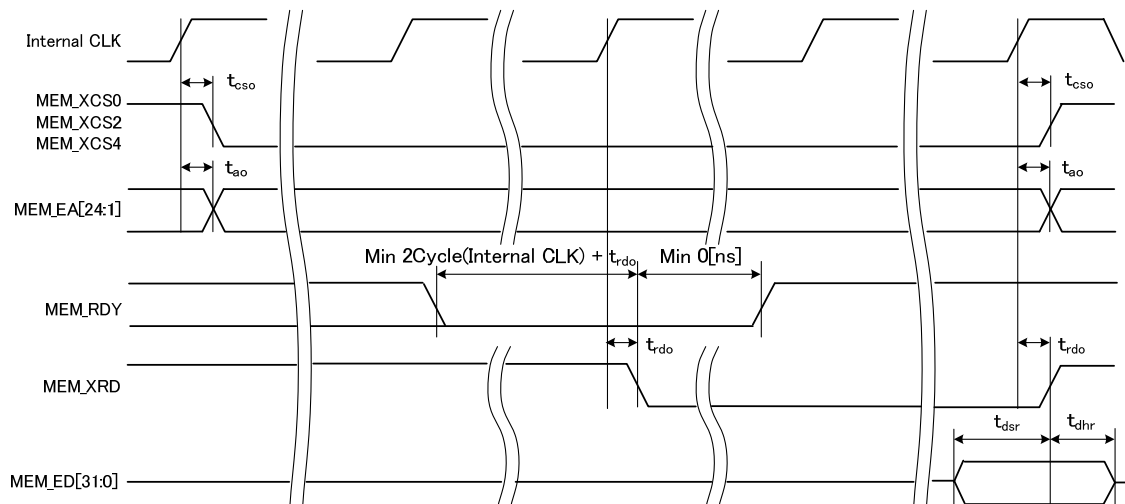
Internal CLK

$t_{cso}$

MEM_XCS0
MEM_XCS2
MEM_XCS4

$t_{cso}$

$t_{ao}$

MEM_EA[24:1]

$t_{ao}$

Min 2Cycle(Internal CLK) + $t_{rdo}$

Min 0[ns]

MEM_RDY

$t_{rdo}$

$t_{rdo}$

MEM_XRD

$t_{dsr}$

$t_{dhr}$

MEM_ED[31:0]